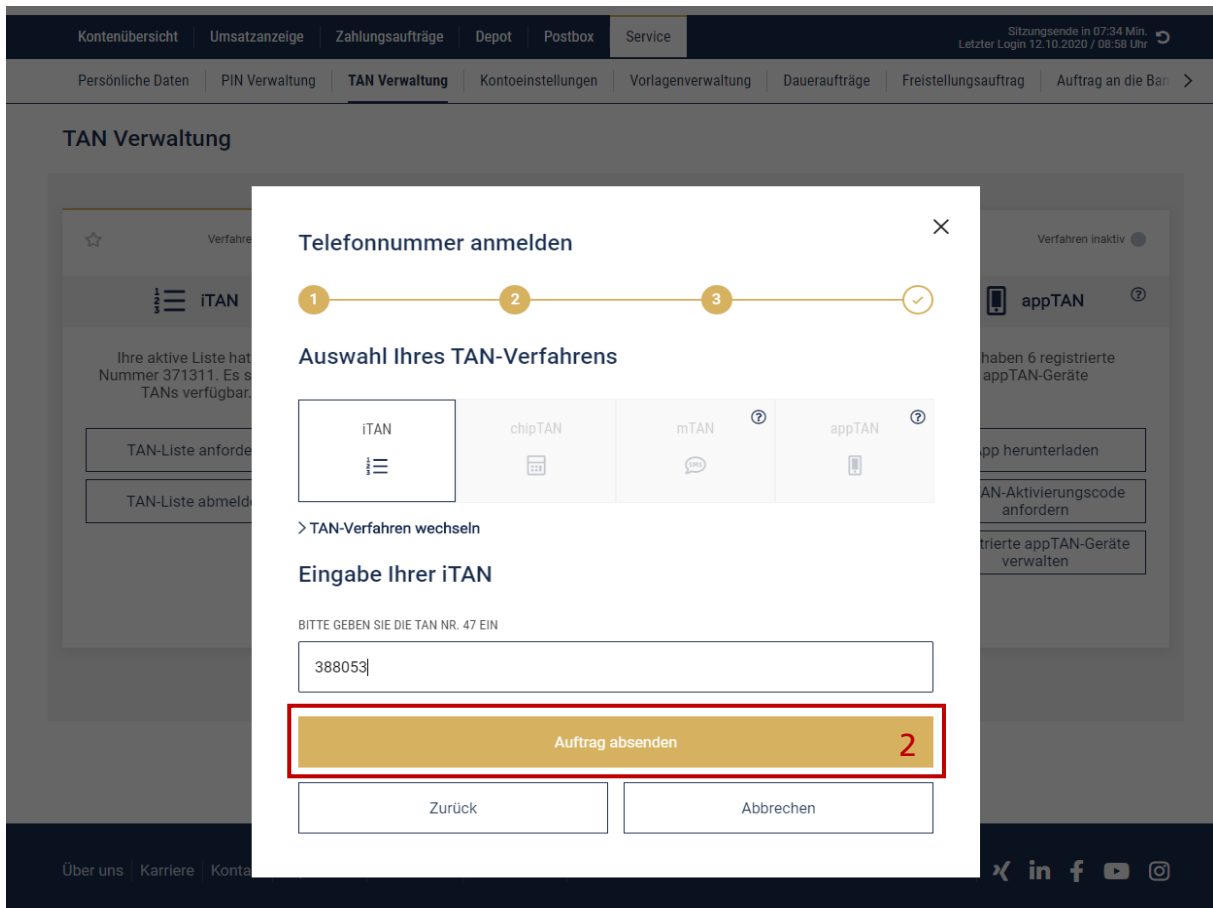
Kontenübersicht | Umsatzanzeige | Zahlungsaufträge | Depot | Postbox | Service

Sitzungsende in 07:34 Min.
Letzter Login 12.10.2020 / 08:58 Uhr

Persönliche Daten | PIN Verwaltung | TAN Verwaltung | Kontoeinstellungen | Vorlagenverwaltung | Daueraufträge | Freistellungsauftrag | Auftrag an die Ban

TAN Verwaltung

Verfahre

Verfahren inaktiv

iTAN

appTAN

Ihre aktive Liste hat Nummer 371311. Es s TANs verfügbar.

haben 6 registrierte appTAN-Geräte

TAN-Liste anforde

TAN-Liste abmeld

pp herunterladen

AN-Aktivierungscode anfordern

trierte appTAN-Geräte verwalten

Telefonnummer anmelden

1 2 3

Auswahl Ihres TAN-Verfahrens

iTAN | chipTAN | mTAN | appTAN

> TAN-Verfahren wechseln

Eingabe Ihrer iTAN

BITTE GEBEN SIE DIE TAN NR. 47 EIN

388053

Auftrag absenden

2

Zurück

Abbrechen

Über uns | Karriere | Konta